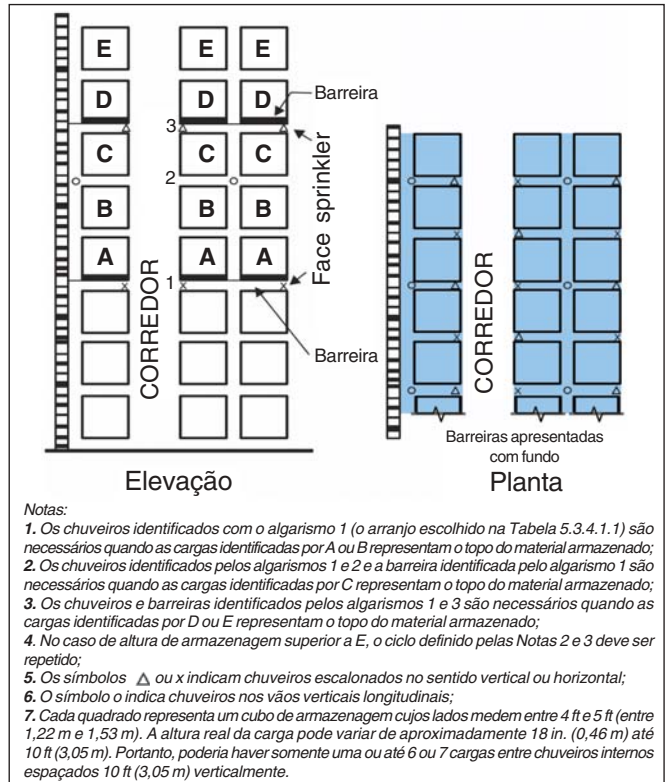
E

D

C

B

A

E E

D D

C C

B B

A A

Barreira

3

2

1

Face sprinkler

Barreira

CORREDOR

CORREDOR

Barreiras apresentadas com fundo

Elevação

Planta

Notas:

1. Os chuveiros identificados com o algarismo 1 (o arranjo escolhido na Tabela 5.3.4.1.1) são necessários quando as cargas identificadas por A ou B representam o topo do material armazenado;

2. Os chuveiros identificados pelos algarismos 1 e 2 e a barreira identificada pelo algarismo 1 são necessários quando as cargas identificadas por C representam o topo do material armazenado;

3. Os chuveiros e barreiras identificados pelos algarismos 1 e 3 são necessários quando as cargas identificadas por D ou E representam o topo do material armazenado;

4. No caso de altura de armazenagem superior a E, o ciclo definido pelas Notas 2 e 3 deve ser repetido;

5. Os símbolos △ ou x indicam chuveiros escalonados no sentido vertical ou horizontal;

6. O símbolo o indica chuveiros nos vãos verticais longitudinais;

7. Cada quadrado representa um cubo de armazenagem cujos lados medem entre 4 ft e 5 ft (entre 1,22 m e 1,53 m). A altura real da carga pode variar de aproximadamente 18 in. (0,46 m) até 10 ft (3,05 m). Portanto, poderia haver somente uma ou até 6 ou 7 cargas entre chuveiros internos espaçados 10 ft (3,05 m) verticalmente.